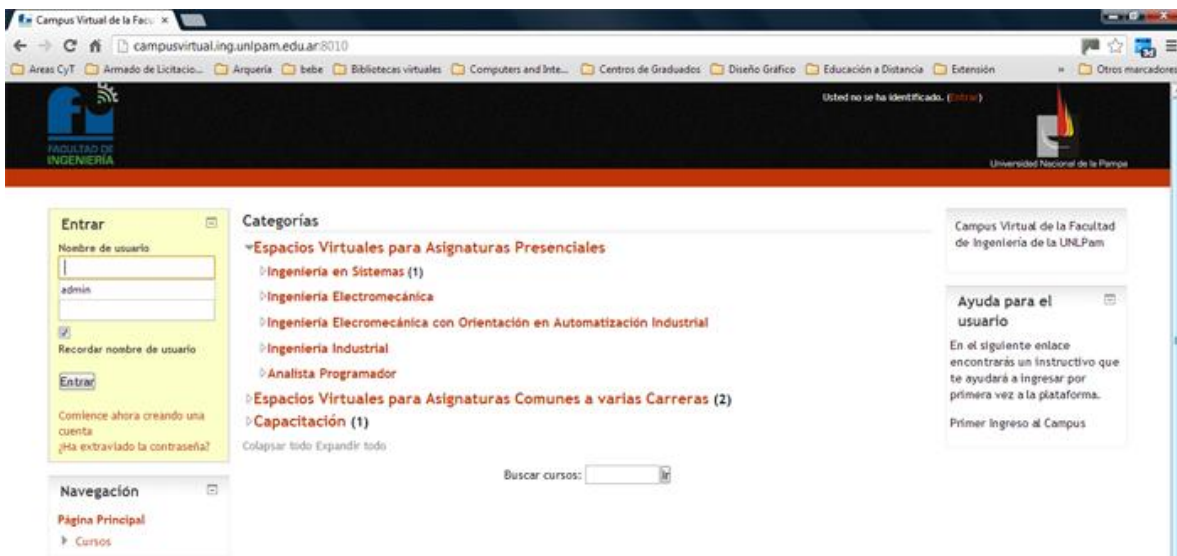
Campus Virtual de la Facu ×

campusvirtual.ing.unlpam.edu.ar:8010

Areas CyT | Armado de Licitacio... | Arquería | bebe | Bibliotecas virtuales | Computers and Inte... | Centros de Graduados | Diseño Gráfico | Educación a Distancia | Extensión | » | Otros marcadores

FACULTAD DE INGENIERÍA

Usted no se ha identificado. (Entrar)

Universidad Nacional de la Pampa

Entrar

Nombre de usuario

admin

Recordar nombre de usuario

Entrar

Comience ahora creando una cuenta

¿Ha extraviado la contraseña?

Navegación

Página Principal

Cursos

Categorías

Espacios Virtuales para Asignaturas Presenciales

Ingeniería en Sistemas (1)

Ingeniería Electromecánica

Ingeniería Elecromecánica con Orientación en Automatización Industrial

Ingeniería Industrial

Analista Programador

Espacios Virtuales para Asignaturas Comunes a varias Carreras (2)

Capacitación (1)

Colapsar todo Expandir todo

Buscar cursos: Ir

Campus Virtual de la Facultad de Ingeniería de la UNLPam

Ayuda para el usuario

En el siguiente enlace encontrarás un instructivo que te ayudará a ingresar por primera vez a la plataforma.

Primer Ingreso al Campus